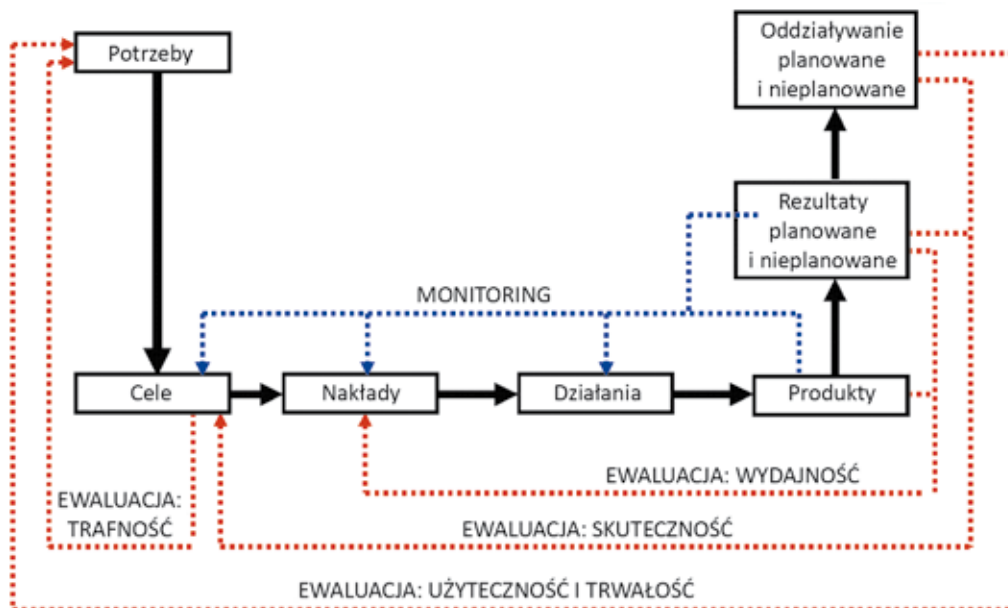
Potrzeby

Oddziaływanie planowane i nieplanowane

Rezultaty planowane i nieplanowane

MONITORING

Cele

Nakłady

Działania

Produkty

EWALUACJA: WYDAJNOŚĆ

EWALUACJA: TRAFNOŚĆ

EWALUACJA: SKUTECZNOŚĆ

EWALUACJA: UŻYTECZNOŚĆ I TRWAŁOŚĆ